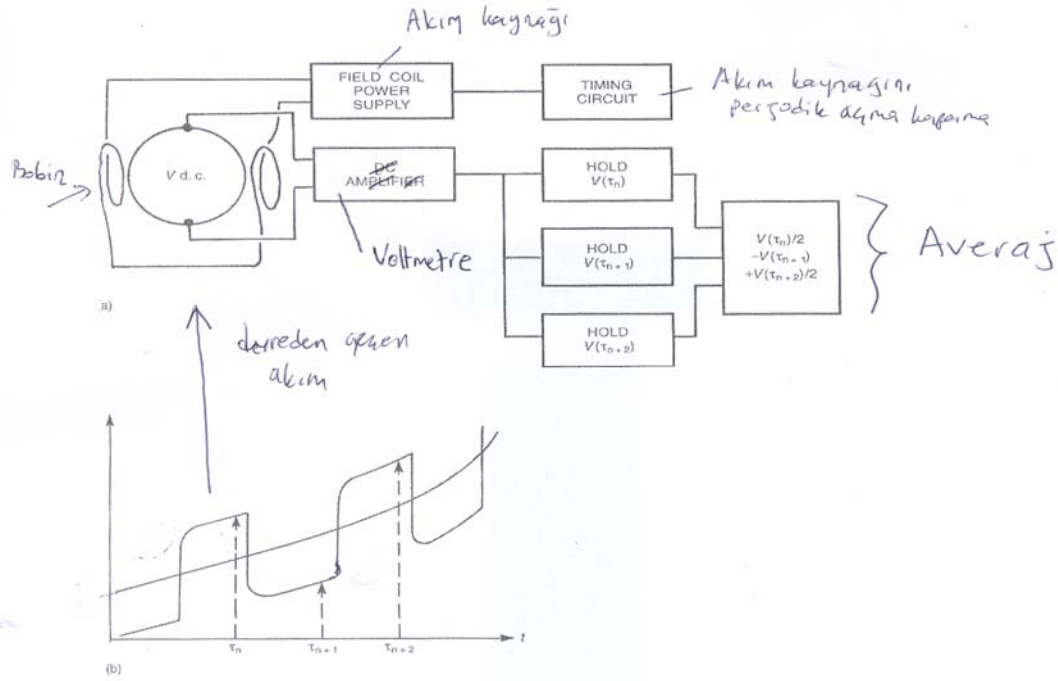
Akım kaynağı

FIELD COIL POWER SUPPLY

TIMING CIRCUIT

Akım kaynağını periyodik açma kapama

Bobin

V d. c.

DC AMPLIFIER

Voltmetre

HOLD $V(\tau_n)$

HOLD $V(\tau_{n+1})$

HOLD $V(\tau_{n+2})$

$V(\tau_n)/2$ $-V(\tau_{n+1})$ $+V(\tau_{n+2})/2$

Averaj

a)

devreden geçen akım

$\tau_n$ $\tau_{n+1}$ $\tau_{n+2}$ $t$

(b)